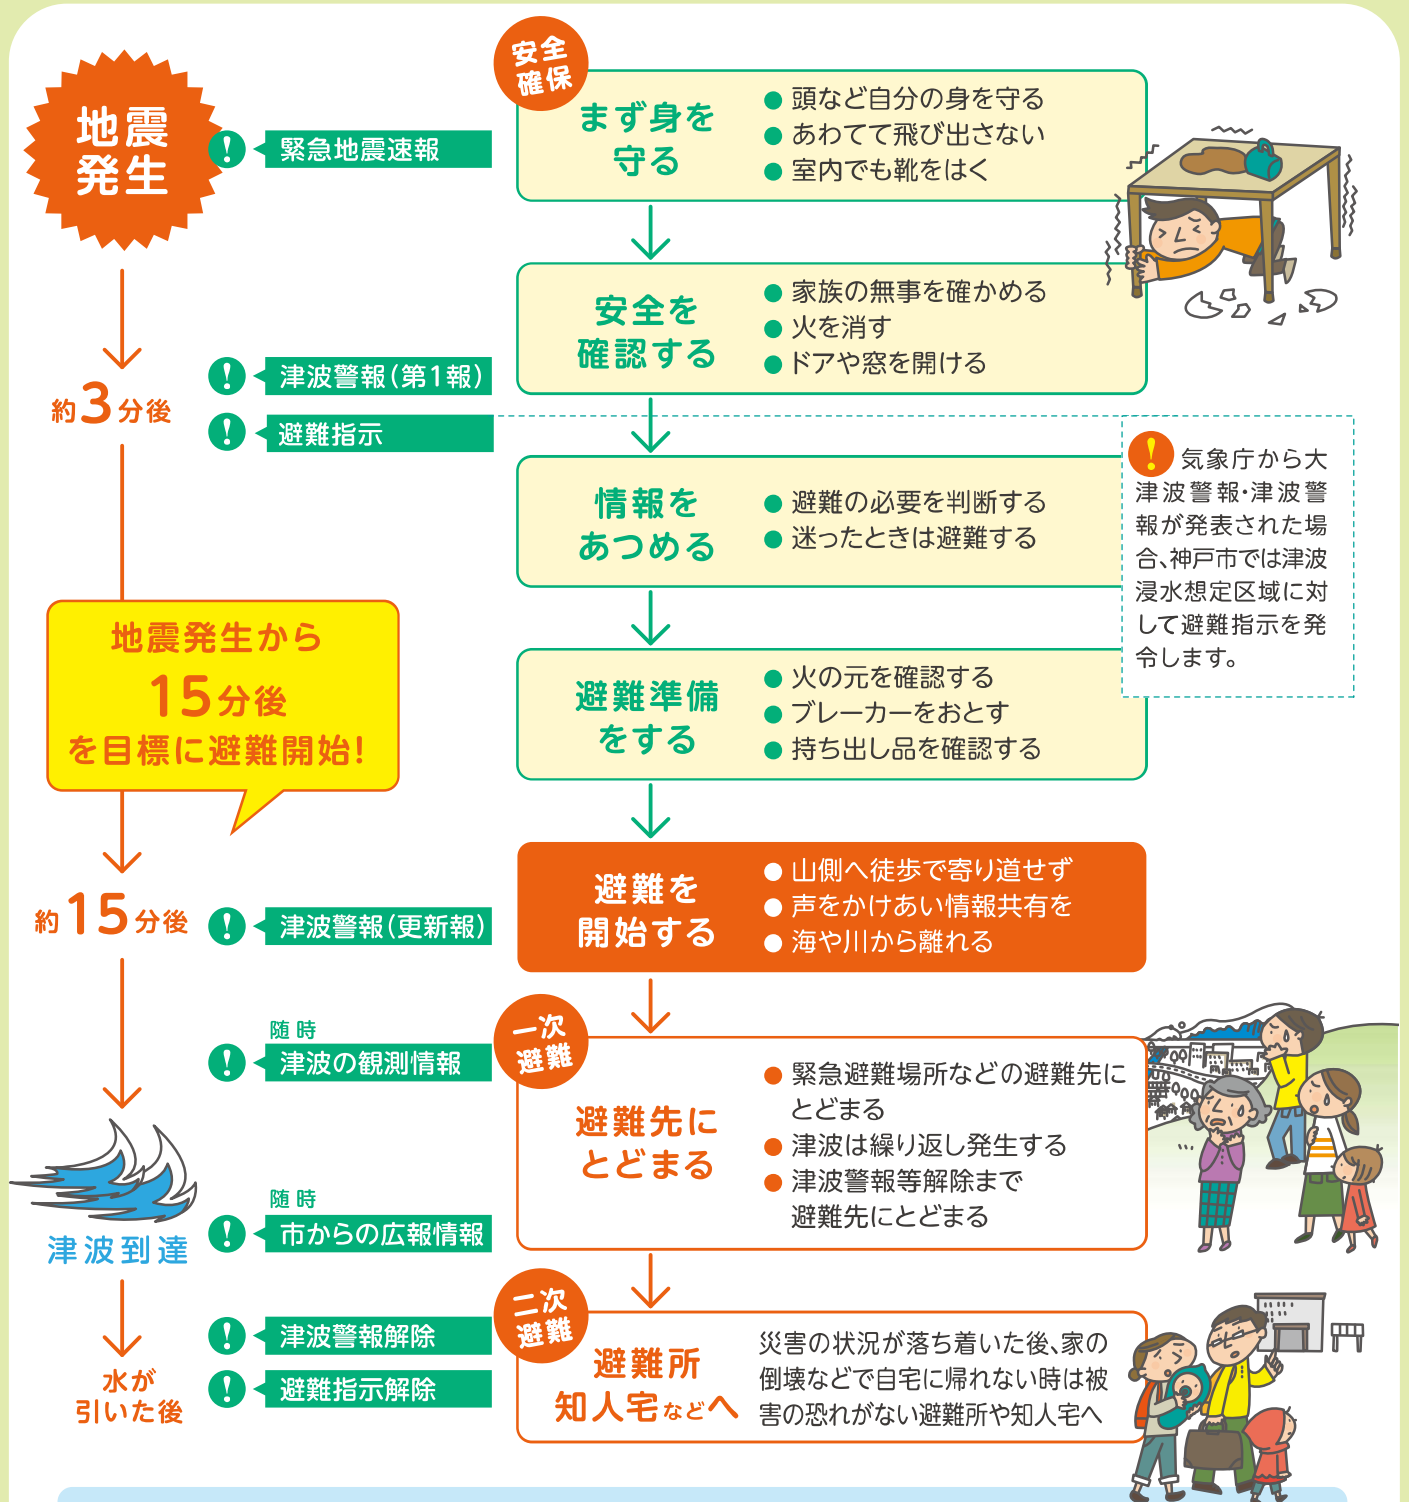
地震発生

緊急地震速報

安全確保

まず身を守る

● 頭など自分の身を守る
● あわてて飛び出さない
● 室内でも靴をはく

安全を確認する

● 家族の無事を確かめる
● 火を消す
● ドアや窓を開ける

約3分後

津波警報（第1報）

避難指示

情報をあつめる

● 避難の必要を判断する
● 迷ったときは避難する

気象庁から大津波警報・津波警報が発表された場合、神戸市では津波浸水想定区域に対して避難指示を発令します。

地震発生から15分後を目標に避難開始！

避難準備をする

● 火の元を確認する
● ブレーカーをおとす
● 持ち出し品を確認する

約15分後

津波警報（更新報）

避難を開始する

● 山側へ徒歩で寄り道せず
● 声をかけあい情報共有を
● 海や川から離れる

随時

津波の観測情報

一次避難

避難先にとどまる

● 緊急避難場所などの避難先にとどまる
● 津波は繰り返し発生する
● 津波警報等解除まで避難先にとどまる

津波到達

随時

市からの広報情報

二次避難

津波警報解除

避難指示解除

水が引いた後

避難所知人宅などへ

災害の状況が落ち着いた後、家の倒壊などで自宅に帰れない時は被害の恐れがない避難所や知人宅へ